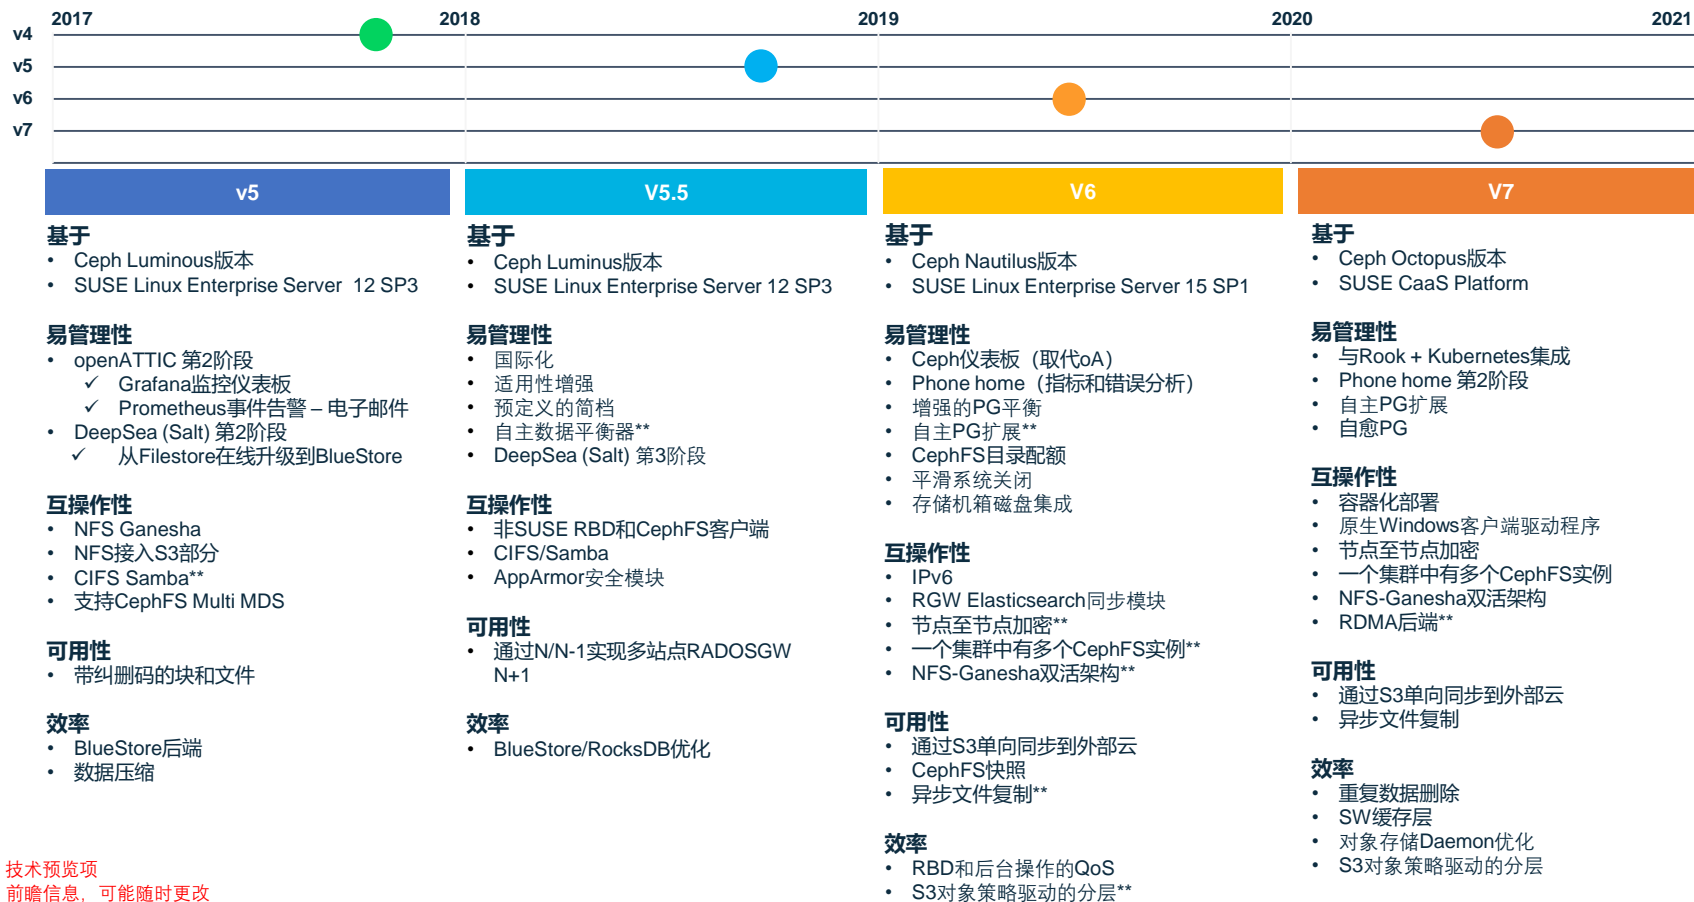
2017 2018 2019 2020 2021

v4
v5
v6
v7

v5

基于
• Ceph Luminous版本
• SUSE Linux Enterprise Server 12 SP3

易管理性
• openATTIC 第2阶段
✓ Grafana监控仪表板
✓ Prometheus事件告警 – 电子邮件
• DeepSea (Salt) 第2阶段
✓ 从Filestore在线升级到BlueStore

互操作性
• NFS Ganesha
• NFS接入S3部分
• CIFS Samba**
• 支持CephFS Multi MDS

可用性
• 带纠删码的块和文件

效率
• BlueStore后端
• 数据压缩

V5.5

基于
• Ceph Luminus版本
• SUSE Linux Enterprise Server 12 SP3

易管理性
• 国际化
• 适用性增强
• 预定义的简档
• 自主数据平衡器**
• DeepSea (Salt) 第3阶段

互操作性
• 非SUSE RBD和CephFS客户端
• CIFS/Samba
• AppArmor安全模块

可用性
• 通过N/N-1实现多站点RADOSGW N+1

效率
• BlueStore/RocksDB优化

V6

基于
• Ceph Nautilus版本
• SUSE Linux Enterprise Server 15 SP1

易管理性
• Ceph仪表板（取代oA）
• Phone home（指标和错误分析）
• 增强的PG平衡
• 自主PG扩展**
• CephFS目录配额
• 平滑系统关闭
• 存储机箱磁盘集成

互操作性
• IPv6
• RGW Elasticsearch同步模块
• 节点至节点加密**
• 一个集群中有多个CephFS实例**
• NFS-Ganesha双活架构**

可用性
• 通过S3单向同步到外部云
• CephFS快照
• 异步文件复制**

效率
• RBD和后台操作的QoS
• S3对象策略驱动的分层**

V7

基于
• Ceph Octopus版本
• SUSE CaaS Platform

易管理性
• 与Rook + Kubernetes集成
• Phone home 第2阶段
• 自主PG扩展
• 自愈PG

互操作性
• 容器化部署
• 原生Windows客户端驱动程序
• 节点至节点加密
• 一个集群中有多个CephFS实例
• NFS-Ganesha双活架构
• RDMA后端**

可用性
• 通过S3单向同步到外部云
• 异步文件复制

效率
• 重复数据删除
• SW缓存层
• 对象存储Daemon优化
• S3对象策略驱动的分层

技术预览项
前瞻信息，可能随时更改